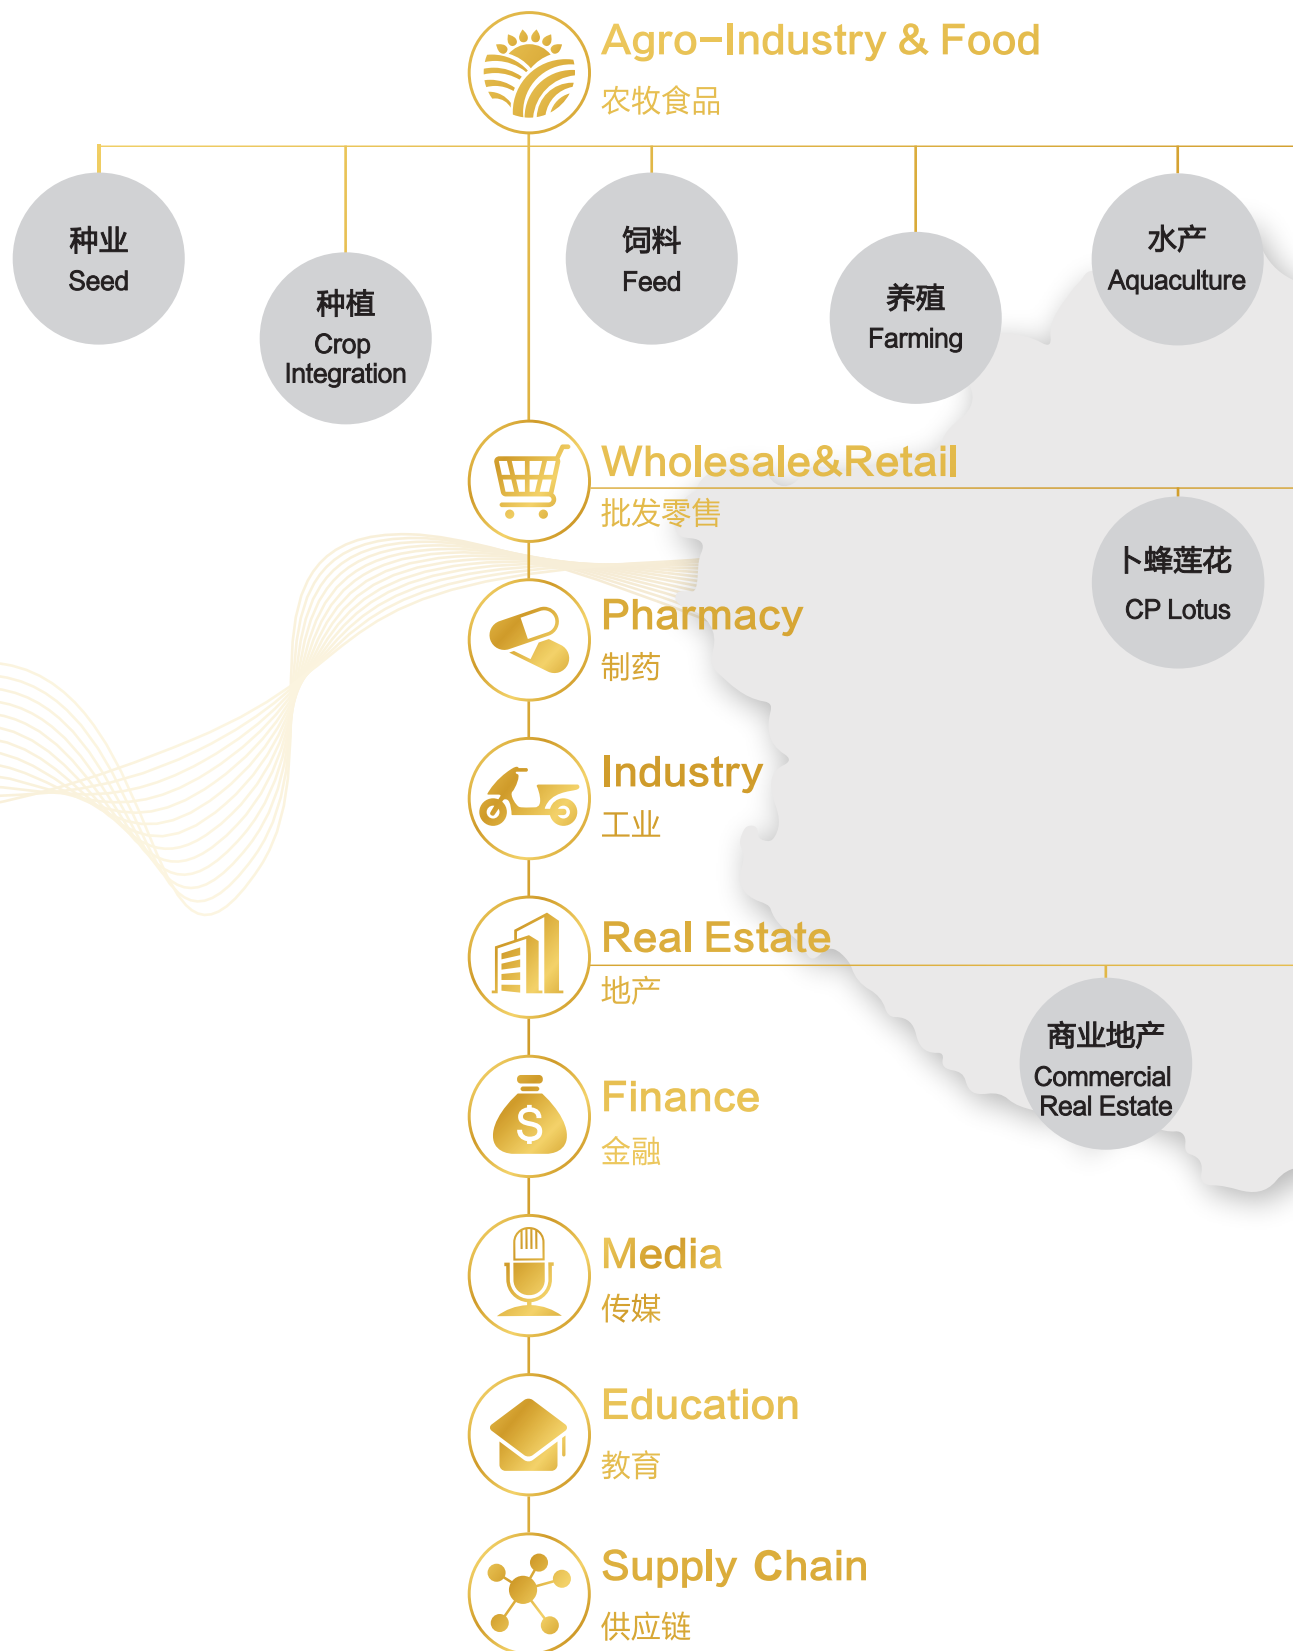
Agro-Industry & Food
农牧食品

种业
Seed

种植
Crop Integration

饲料
Feed

养殖
Farming

水产
Aquaculture

Wholesale&Retail
批发零售

卜蜂莲花
CP Lotus

Pharmacy
制药

Industry
工业

Real Estate
地产

商业地产
Commercial Real Estate

Finance
金融

Media
传媒

Education
教育

Supply Chain
供应链